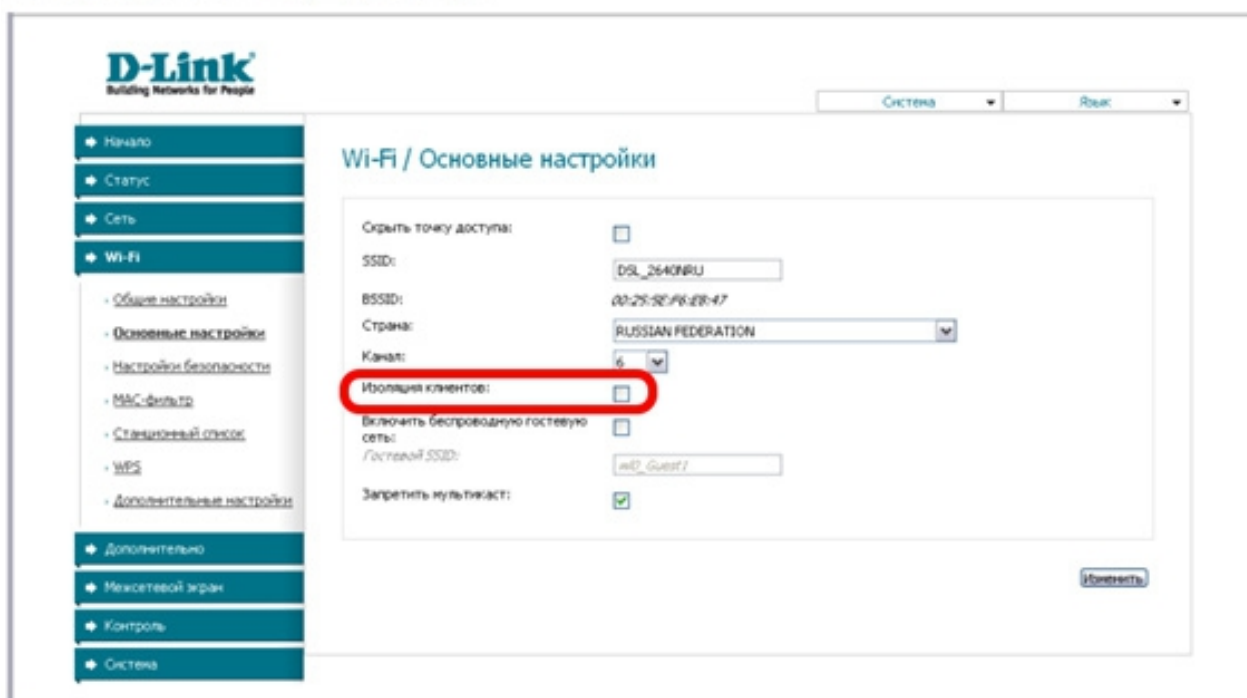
D-Link
Building Networks for People

Система
Язык

Начало
Статус
Сеть
Wi-Fi
· Общие настройки
· Основные настройки
· Настройки безопасности
· MAC-фильтр
· Станционный список
· WPS
· Дополнительные настройки
Дополнительно
Межсетевой экран
Контроль
Система

Wi-Fi / Основные настройки

Скрыть точку доступа:
SSID: DSL_2640NRU
BSSID: 00:25:5E:F6:EB:47
Страна: RUSSIAN FEDERATION
Канал: 6
Изоляция клиентов:
Включить беспроводную гостевую сеть:
Гостевой SSID: wl0_Guest1
Запретить мультикаст:

Изменить